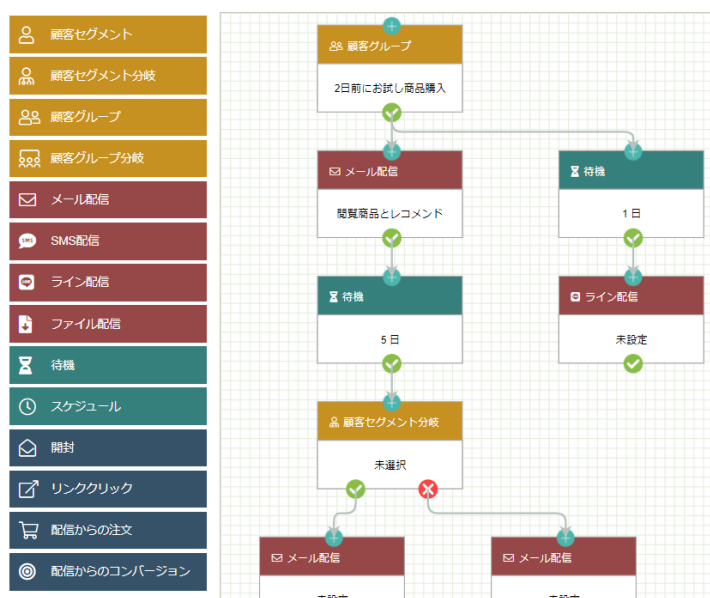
顧客セグメント
顧客セグメント分岐
顧客グループ
顧客グループ分岐
メール配信
SMS配信
ライン配信
ファイル配信
待機
スケジュール
開封
リンククリック
配信からの注文
配信からのコンバージョン

顧客グループ
2日前にお試し商品購入

メール配信
閲覧商品とレコメンド

待機
1日

待機
5日

ライン配信
未設定

顧客セグメント分岐
未選択

メール配信
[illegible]

メール配信
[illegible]